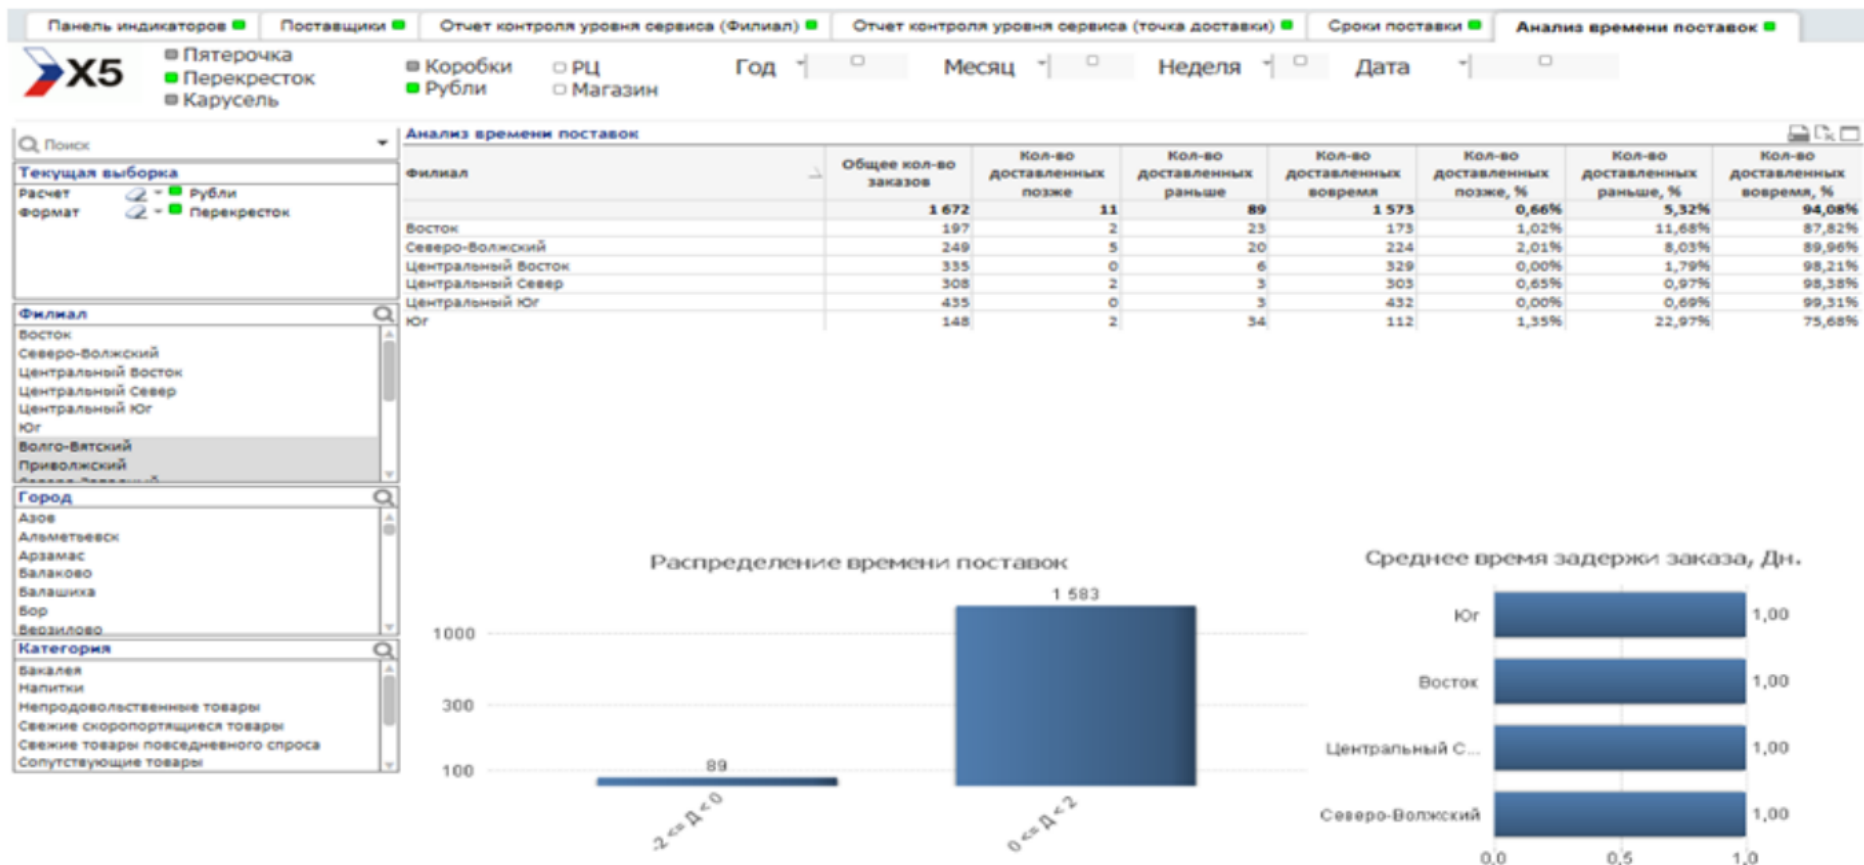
Панель индикаторов | Поставщики | Отчет контроля уровня сервиса (Филиал) | Отчет контроля уровня сервиса (точка доставки) | Сроки поставки | Анализ времени поставок

X5

Пятерочка
Перекресток
Карусель

Коробки
Рубли

РЦ
Магазин

Год

Месяц

Неделя

Дата

Поиск

Текущая выборка
Расчет Рубли
Формат Перекресток

Филиал
Восток
Северо-Волжский
Центральный Восток
Центральный Север
Центральный Юг
Юг
Волго-Вятский
Приволжский

Город
Азов
Альметьевск
Арзамас
Балаково
Балашиха
Бор
Верзилово

Категория
Бакалея
Напитки
Непродовольственные товары
Свежие скоропортящиеся товары
Свежие товары повседневного спроса
Сопутствующие товары

Анализ времени поставок

| Филиал | Общее кол-во заказов | Кол-во доставленных позже | Кол-во доставленных раньше | Кол-во доставленных вовремя | Кол-во доставленных позже, % | Кол-во доставленных раньше, % | Кол-во доставленных вовремя, % |
|---|---|---|---|---|---|---|---|
| | 1 672 | 11 | 89 | 1 573 | 0,66% | 5,32% | 94,08% |
| Восток | 197 | 2 | 23 | 173 | 1,02% | 11,68% | 87,82% |
| Северо-Волжский | 249 | 5 | 20 | 224 | 2,01% | 8,03% | 89,96% |
| Центральный Восток | 335 | 0 | 6 | 329 | 0,00% | 1,79% | 98,21% |
| Центральный Север | 308 | 2 | 3 | 303 | 0,65% | 0,97% | 98,38% |
| Центральный Юг | 435 | 0 | 3 | 432 | 0,00% | 0,69% | 99,31% |
| Юг | 148 | 2 | 34 | 112 | 1,35% | 22,97% | 75,68% |

Распределение времени поставок

1000
300
100
89
1 583
-2 <= Д < 0
0 <= Д < 2

Среднее время задержки заказа, Дн.

Юг 1,00
Восток 1,00
Центральный С... 1,00
Северо-Волжский 1,00
0,0 0,5 1,0